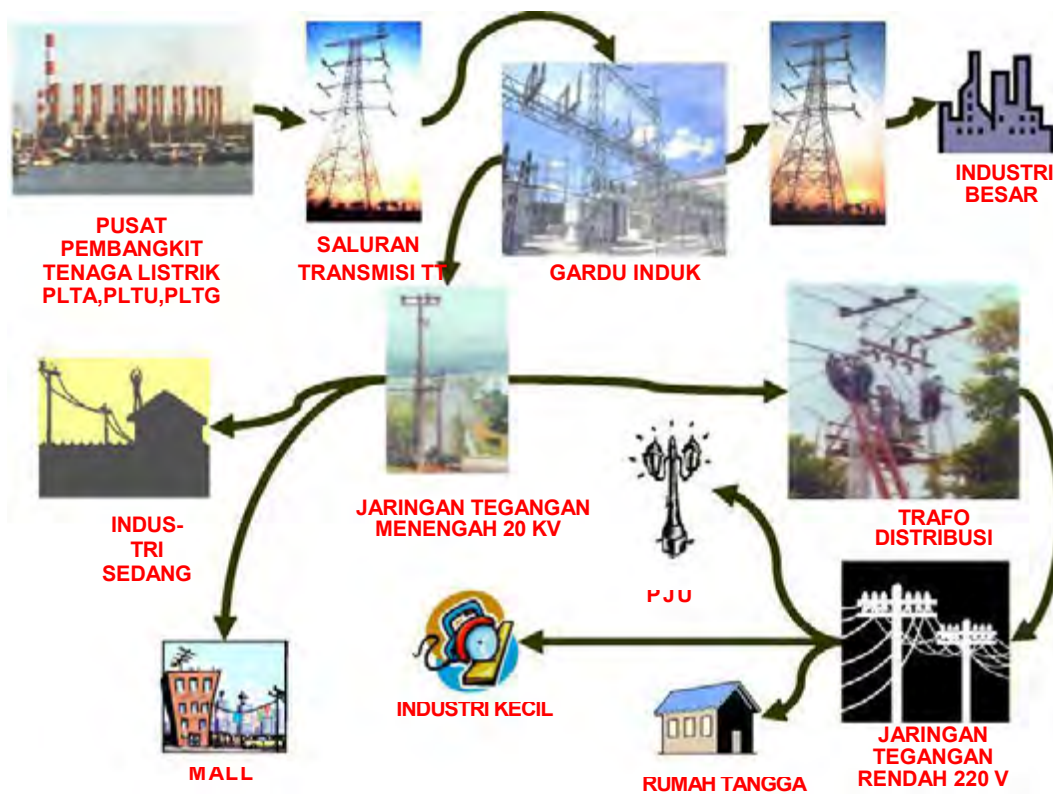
PUSAT PEMBANGKIT TENAGA LISTRIK PLTA,PLTU,PLTG

SALURAN TRANSMISI TT

GARDU INDUK

INDUSTRI BESAR

JARINGAN TEGANGAN MENENGAH 20 KV

TRAFO DISTRIBUSI

INDUS-TRI SEDANG

PJU

INDUSTRI KECIL

MALL

RUMAH TANGGA

JARINGAN TEGANGAN RENDAH 220 V